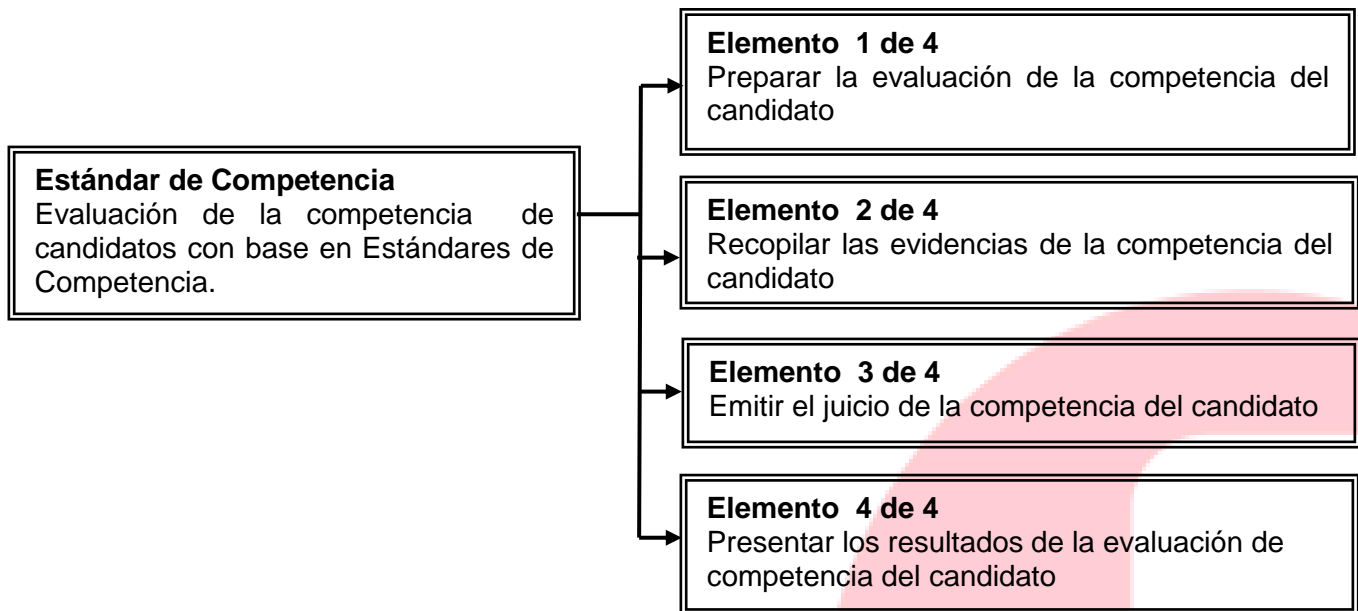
**Estándar de Competencia**
Evaluación de la competencia de candidatos con base en Estándares de Competencia.

**Elemento 1 de 4**
Preparar la evaluación de la competencia del candidato

**Elemento 2 de 4**
Recopilar las evidencias de la competencia del candidato

**Elemento 3 de 4**
Emitir el juicio de la competencia del candidato

**Elemento 4 de 4**
Presentar los resultados de la evaluación de competencia del candidato